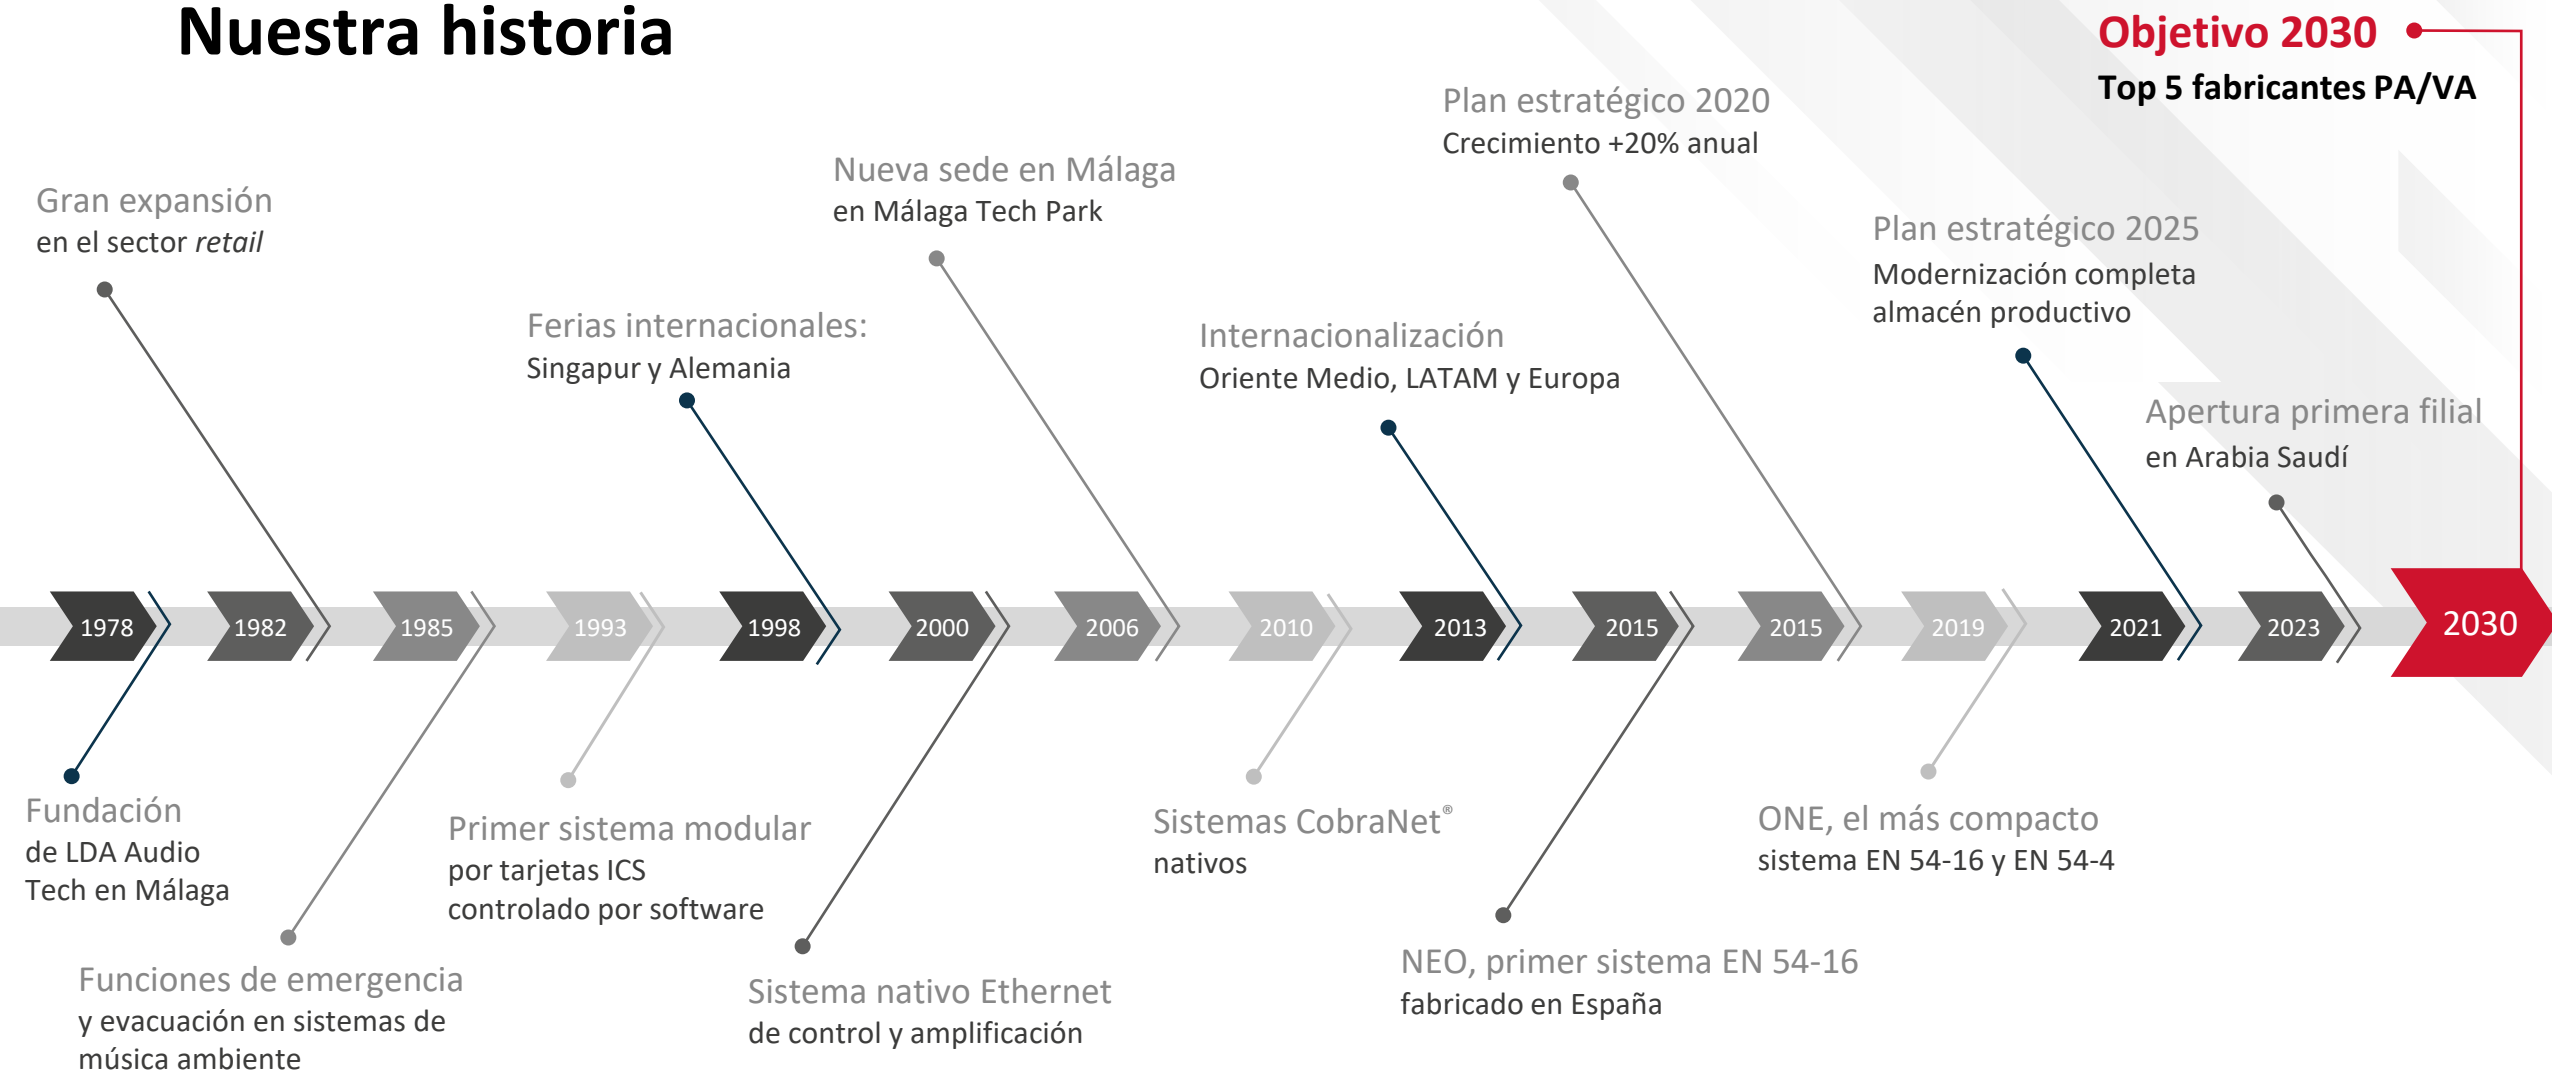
Nuestra historia

Objetivo 2030
Top 5 fabricantes PA/VA

Gran expansión
en el sector *retail*

Ferias internacionales:
Singapur y Alemania

Nueva sede en Málaga
en Málaga Tech Park

Internacionalización
Oriente Medio, LATAM y Europa

Plan estratégico 2020
Crecimiento +20% anual

Plan estratégico 2025
Modernización completa almacén productivo

Apertura primera filial
en Arabia Saudí

1978 1982 1985 1993 1998 2000 2006 2010 2013 2015 2015 2019 2021 2023 2030

Fundación
de LDA Audio Tech en Málaga

Funciones de emergencia
y evacuación en sistemas de música ambiente

Primer sistema modular
por tarjetas ICS controlado por software

Sistema nativo Ethernet
de control y amplificación

Sistemas CobraNet®
nativos

NEO, primer sistema EN 54-16
fabricado en España

ONE, el más compacto
sistema EN 54-16 y EN 54-4